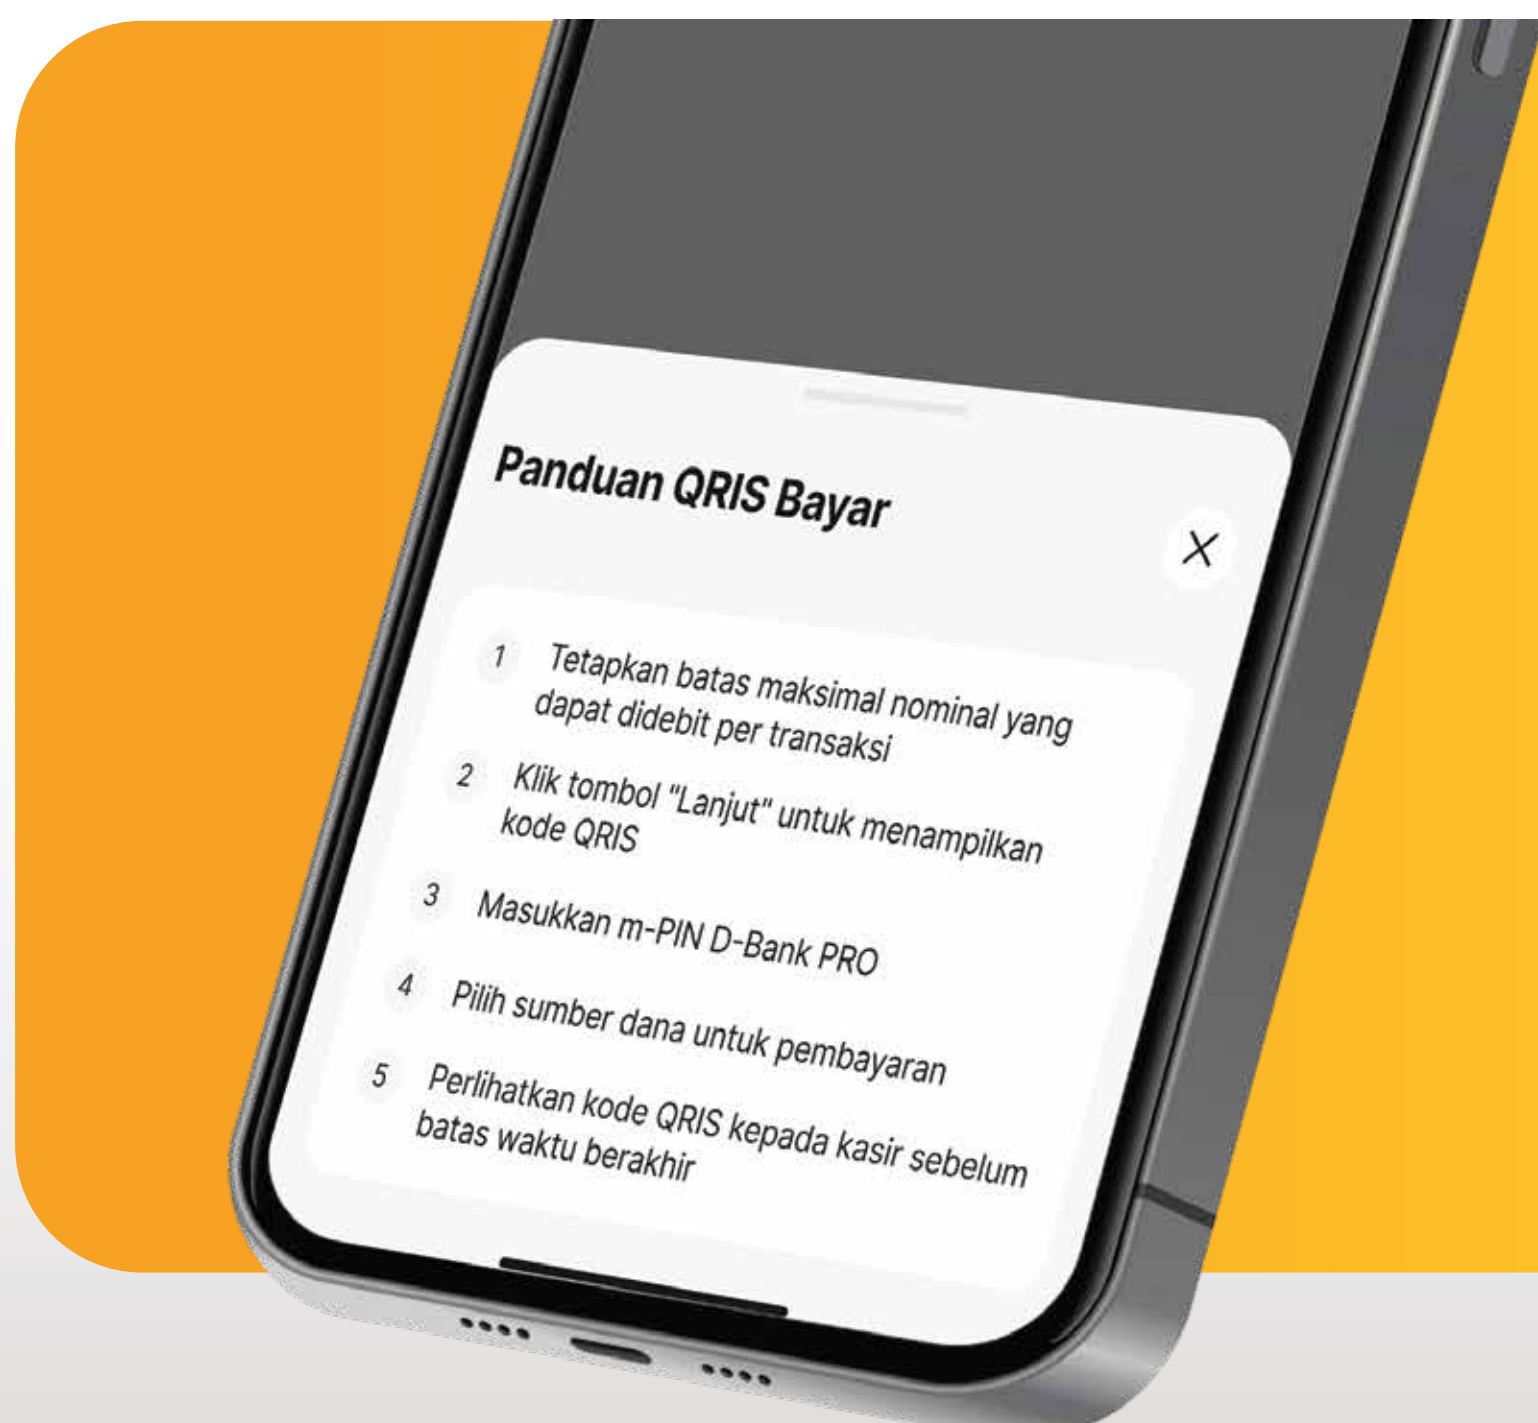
Panduan QRIS Bayar

X

1 Tetapkan batas maksimal nominal yang dapat didebit per transaksi

2 Klik tombol "Lanjut" untuk menampilkan kode QRIS

3 Masukkan m-PIN D-Bank PRO

4 Pilih sumber dana untuk pembayaran

5 Perlihatkan kode QRIS kepada kasir sebelum batas waktu berakhir